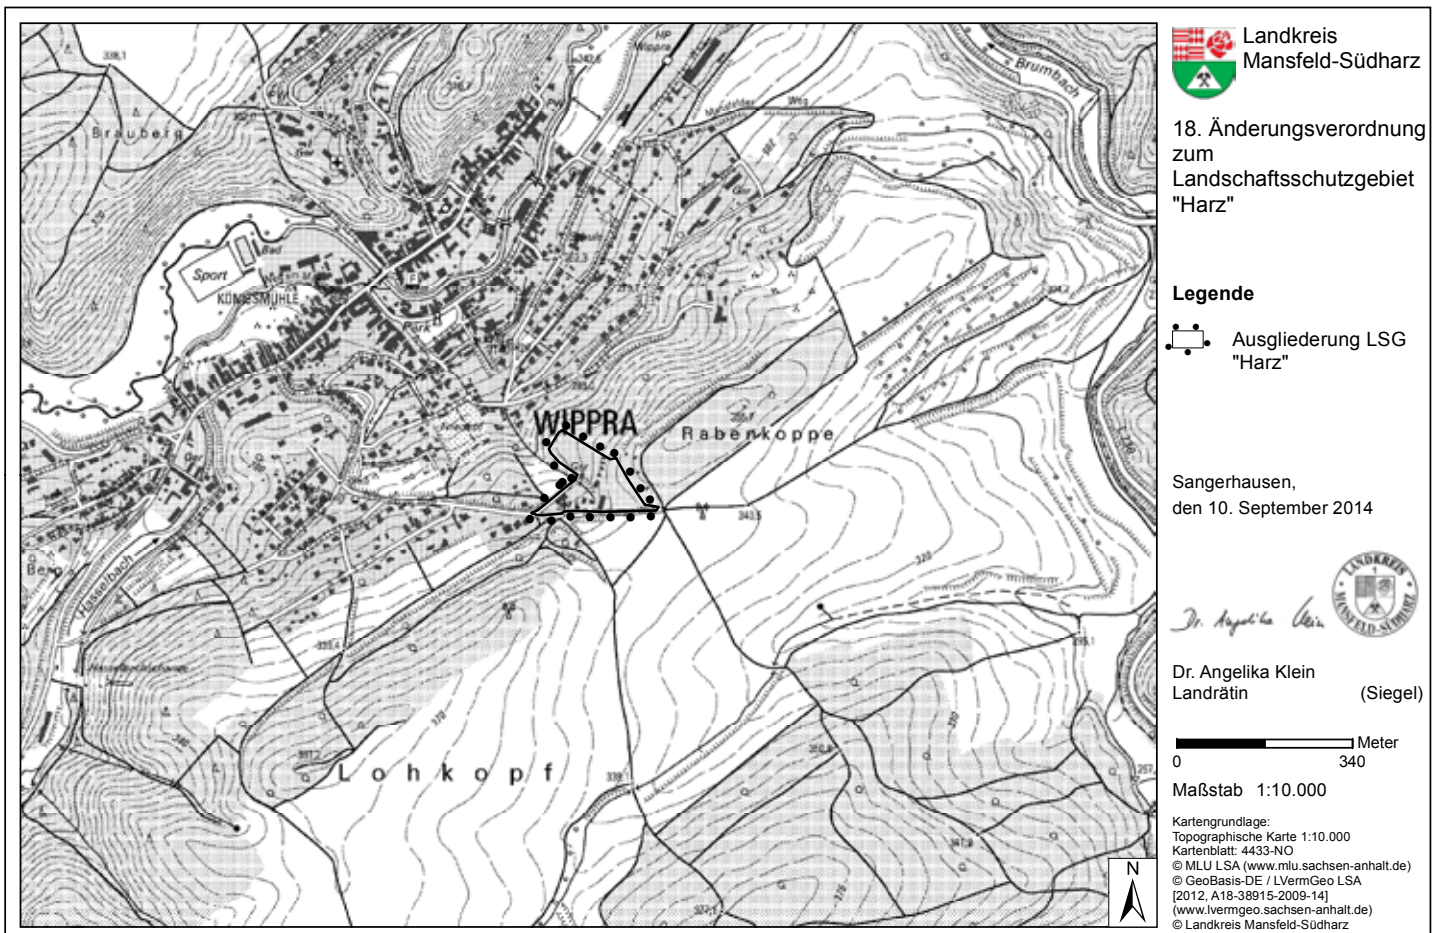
Braunberg

Sport

KÖNIGSMÜHLE

WIPPRA

Rabenkoppe

Brumbach

Berg

Haselbach

Lohkopf

N

Landkreis Mansfeld-Südharz

18. Änderungsverordnung zum Landschaftsschutzgebiet "Harz"

Legende

Ausgliederung LSG "Harz"

Sangerhausen, den 10. September 2014

Dr. Angelika Klein

LANDKREIS MANSFELD-SÜDHARZ

Dr. Angelika Klein
Landrätin (Siegel)

Meter
0 340

Maßstab 1:10.000

Kartengrundlage:
Topographische Karte 1:10.000
Kartenblatt: 4433-NO
© MLU LSA (www.mlu.sachsen-anhalt.de)
© GeoBasis-DE / LVermGeo LSA
[2012, A18-38915-2009-14]
(www.lvermgeo.sachsen-anhalt.de)
© Landkreis Mansfeld-Südharz